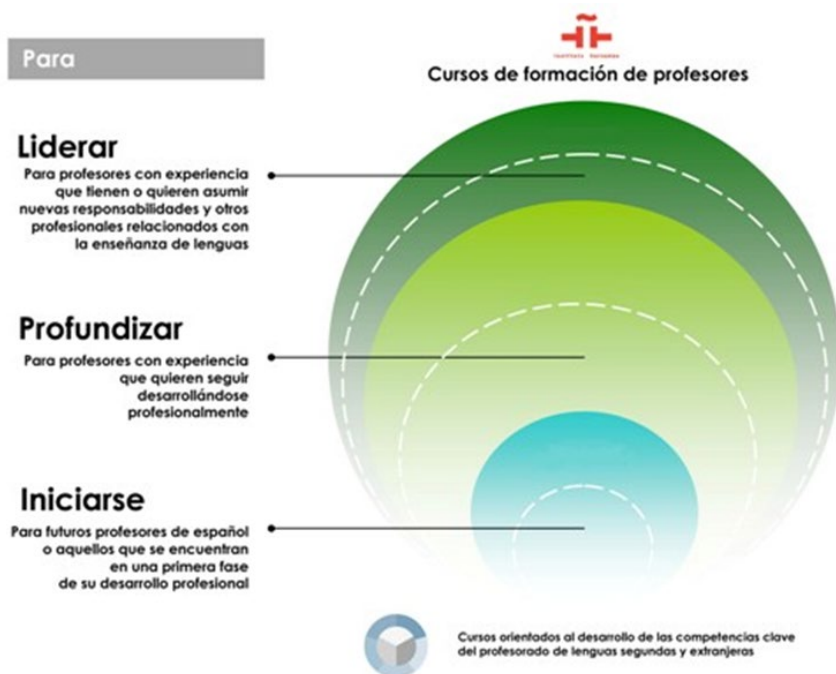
Para

Instituto Cervantes

Cursos de formación de profesores

Liderar

Para profesores con experiencia que tienen o quieren asumir nuevas responsabilidades y otros profesionales relacionados con la enseñanza de lenguas

Profundizar

Para profesores con experiencia que quieren seguir desarrollándose profesionalmente

Iniciarse

Para futuros profesores de español o aquellos que se encuentran en una primera fase de su desarrollo profesional

Cursos orientados al desarrollo de las competencias clave del profesorado de lenguas segundas y extranjeras